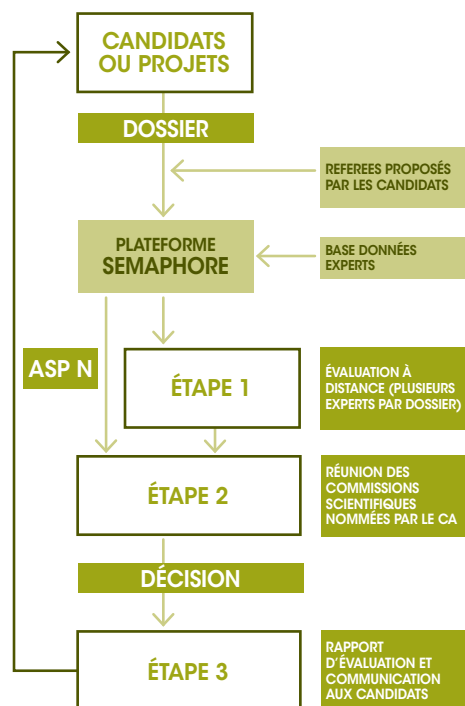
CANDIDATS OU PROJETS

DOSSIER

REFEREES PROPOSÉS PAR LES CANDIDATS

PLATEFORME SEMAPHORE

BASE DONNÉES EXPERTS

ASP N

ÉTAPE 1

ÉVALUATION À DISTANCE (PLUSIEURS EXPERTS PAR DOSSIER)

ÉTAPE 2

RÉUNION DES COMMISSIONS SCIENTIFIQUES NOMMÉES PAR LE CA

DÉCISION

ÉTAPE 3

RAPPORT D'ÉVALUATION ET COMMUNICATION AUX CANDIDATS